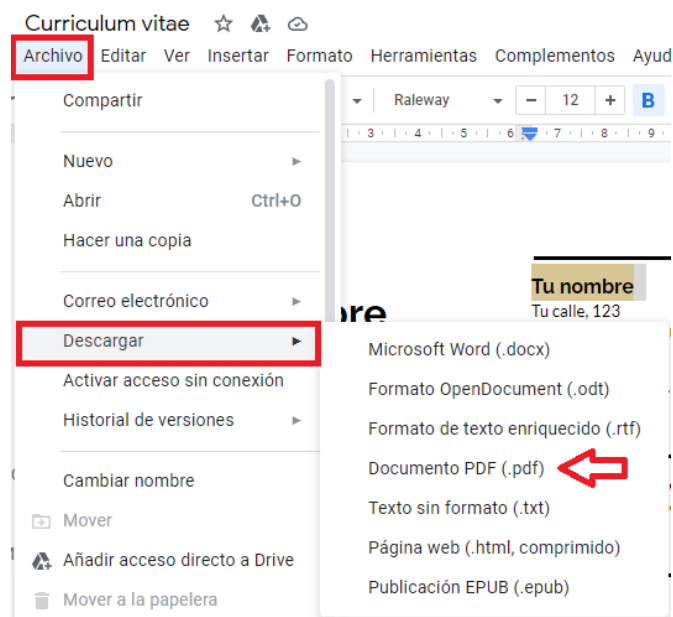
Curriculum vitae

Archivo Editar Ver Insertar Formato Herramientas Complementos Ayud

Raleway 12 B

3 4 5 6 7 8 9

Compartir

Nuevo

Abrir Ctrl+O

Hacer una copia

Correo electrónico

Descargar

Activar acceso sin conexión

Historial de versiones

Cambiar nombre

Mover

Añadir acceso directo a Drive

Mover a la papelera

Tu nombre
Tu calle, 123

Microsoft Word (.docx)
Formato OpenDocument (.odt)
Formato de texto enriquecido (.rtf)
Documento PDF (.pdf)
Texto sin formato (.txt)
Página web (.html, comprimido)
Publicación EPUB (.epub)